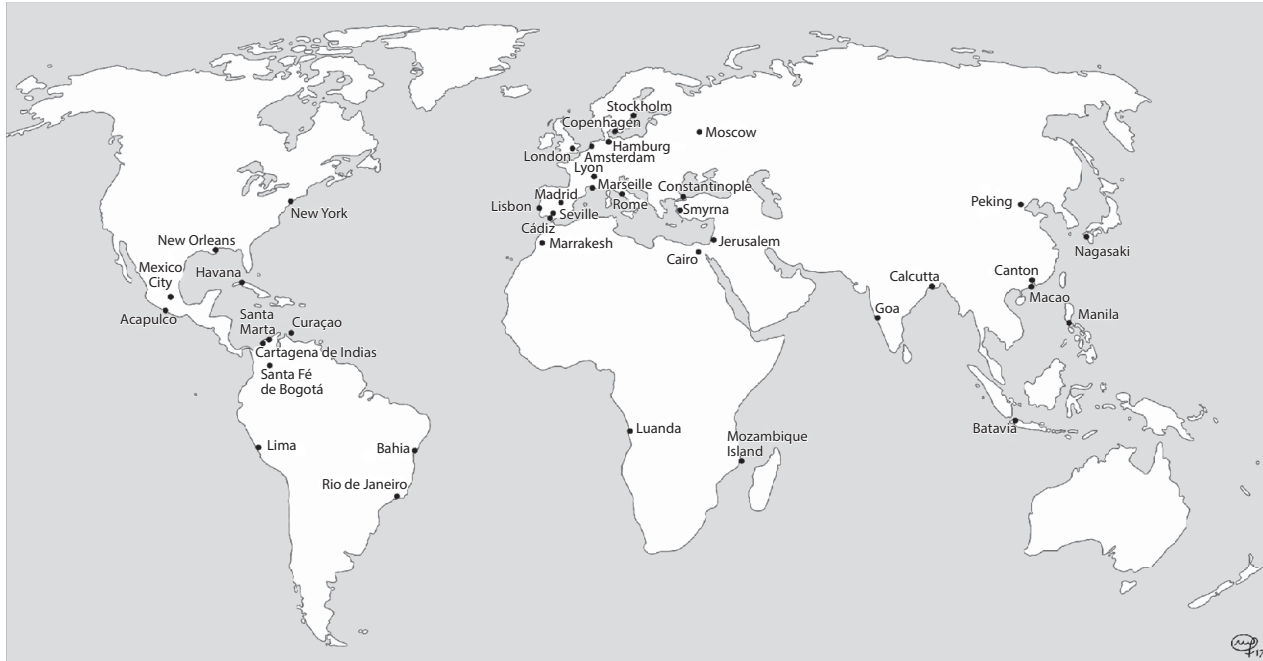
Stockholm
Copenhagen
Moscow
Hamburg
London
Amsterdam
Lyon
Madrid
Marseille
Constantinople
Lisbon
Rome
Seville
Smyrna
Cádiz
Marrakesh
Jerusalem
Cairo
New York
New Orleans
Mexico City
Havana
Acapulco
Santa Marta
Curaçao
Cartagena de Indias
Santa Fé de Bogotá
Lima
Bahia
Rio de Janeiro
Luanda
Mozambique Island
Peking
Nagasaki
Calcutta
Canton
Macao
Goa
Manila
Batavia